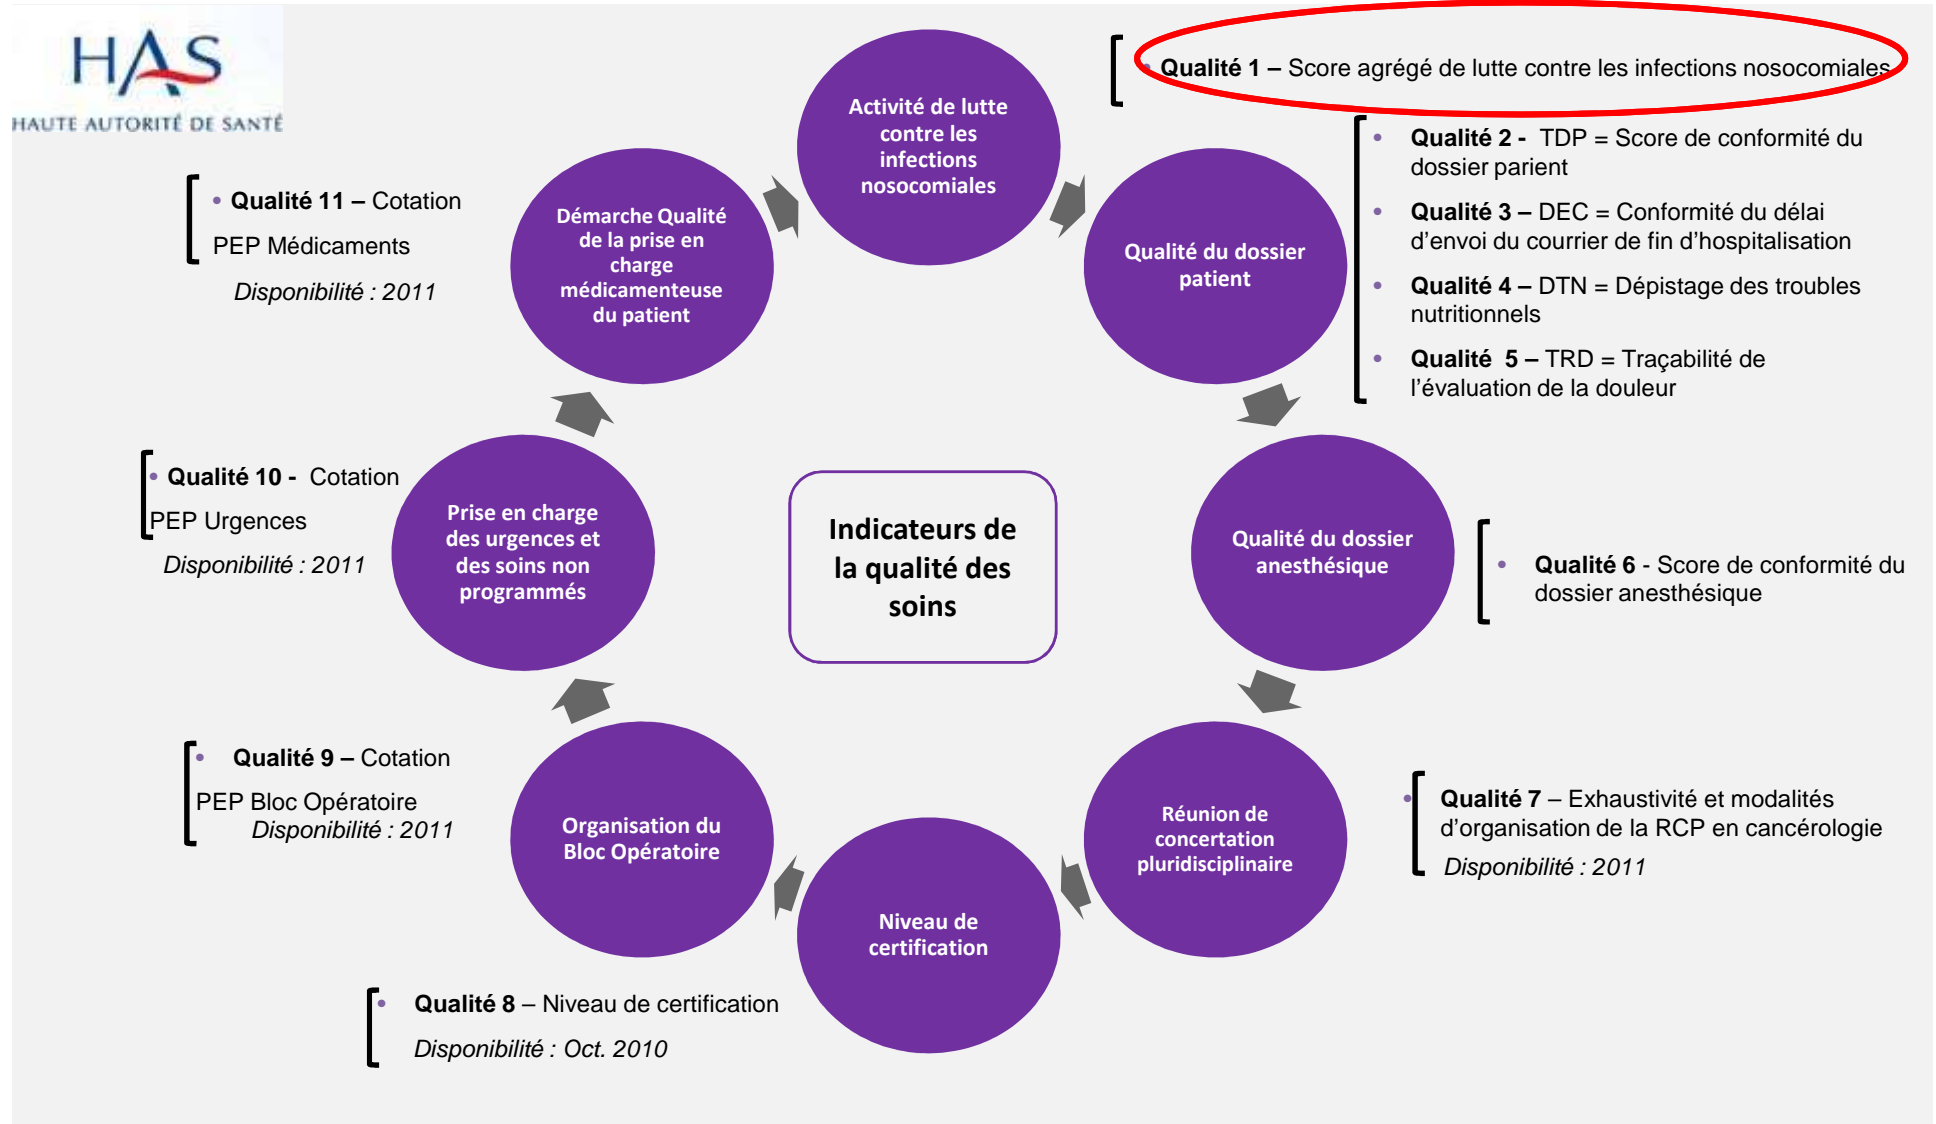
HAS
HAUTE AUTORITÉ DE SANTÉ

Qualité 1 – Score agrégé de lutte contre les infections nosocomiales

Activité de lutte contre les infections nosocomiales

Qualité 2 - TDP = Score de conformité du dossier parient

Qualité 3 – DEC = Conformité du délai d'envoi du courrier de fin d'hospitalisation

Qualité 4 – DTN = Dépistage des troubles nutritionnels

Qualité 5 – TRD = Traçabilité de l'évaluation de la douleur

Qualité du dossier patient

Qualité 11 – Cotation PEP Médicaments
Disponibilité : 2011

Démarche Qualité de la prise en charge médicamenteuse du patient

Indicateurs de la qualité des soins

Qualité 10 - Cotation PEP Urgences
Disponibilité : 2011

Prise en charge des urgences et des soins non programmés

Qualité du dossier anesthésique

Qualité 6 - Score de conformité du dossier anesthésique

Qualité 9 – Cotation PEP Bloc Opératoire
Disponibilité : 2011

Organisation du Bloc Opératoire

Réunion de concertation pluridisciplinaire

Qualité 7 – Exhaustivité et modalités d'organisation de la RCP en cancérologie
Disponibilité : 2011

Niveau de certification

Qualité 8 – Niveau de certification
Disponibilité : Oct. 2010